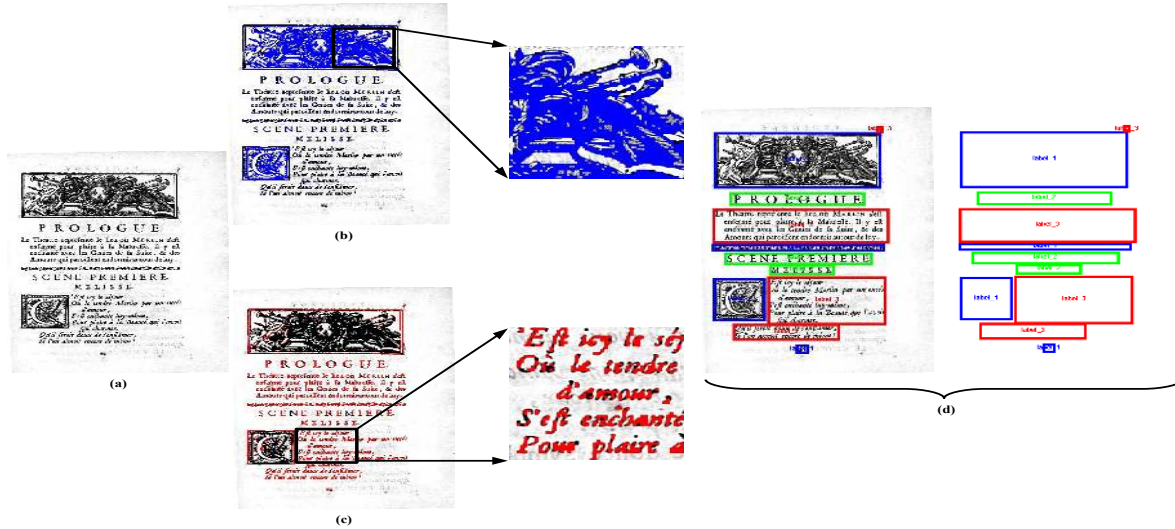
PROLOGUE

Le Theatre represente le Palais Merlin desti enfoncé pour plaire à la Mareoffe. Il y est enchanté avec les Genies de la Suite, & des Amours qui paroissent en foreste autour de luy.

SCENE PREMIERE.

MELISSE.

C'Est icy le séjour
Où le tendre Merlin par un excés d'amour,
S'est enchanté luy-mesme,
Pour plaire à la Beauté qui l'aimoit qui charmoit.
Qu'il seroit doux de l'enflammer,
Si l'on alloit ...

(a)

PROLOGUE

(b)

PROLOGUE

SCENE PREMIERE

MELISSE

(c)

'Est icy le sé
Où le tendre
d'amour,
S'est enchanté
Pour plaire à

PROLOGUE

SCENE PREMIERE

MELISSE

label_3

label_1

label_2

label_3

label_1

label_2

label_1

label_3

label_1

label_3

label_3

label_1

(d)